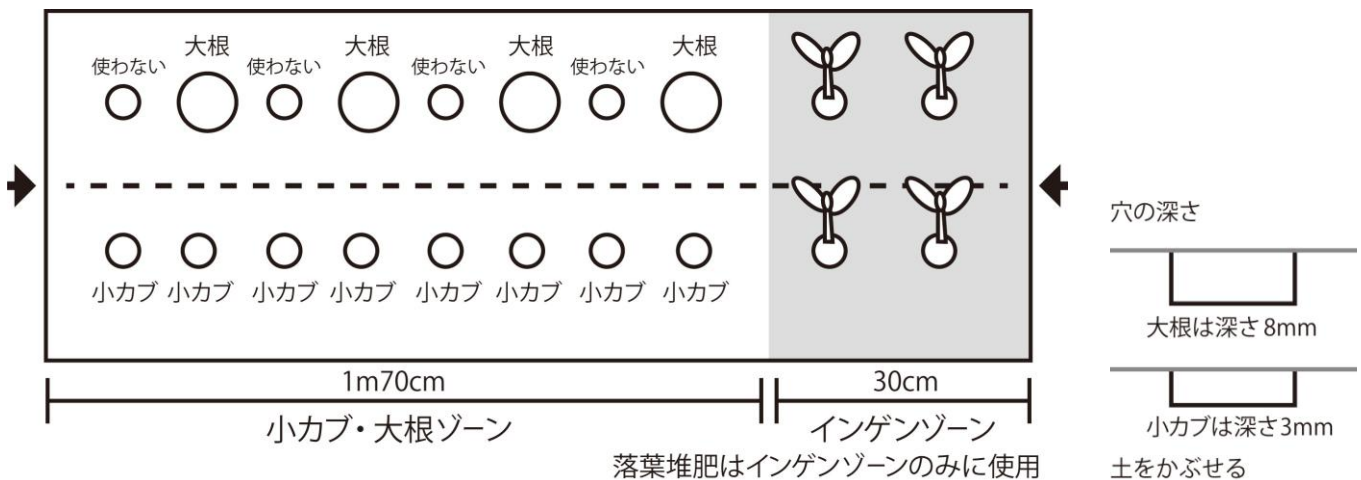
使わない 大根 使わない 大根 使わない 大根 使わない 大根

小カブ 小カブ 小カブ 小カブ 小カブ 小カブ 小カブ 小カブ

1m70cm

小カブ・大根ゾーン

30cm

インゲンゾーン

落葉堆肥はインゲンゾーンのみに使用

穴の深さ

大根は深さ8mm

小カブは深さ3mm

土をかぶせる